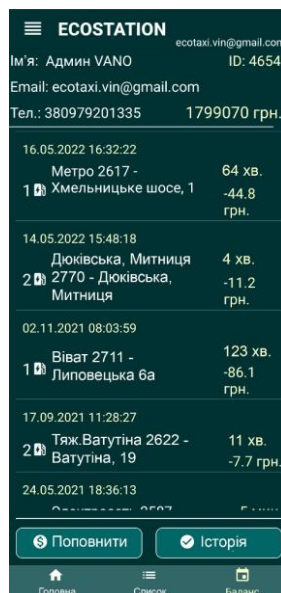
ECOSTATION
ecotaxi.vin@gmail.con
Ім'я: Админ VANO
ID: 4654
Email: ecotaxi.vin@gmail.com
Тел.: 380979201335
1799070 грн.

16.05.2022 16:32:22
1 Метро 2617 - Хмельницьке шосе, 1
64 хв.
-44.8 грн.

14.05.2022 15:48:18
2 Дюківська, Митниця 2770 - Дюківська, Митниця
4 хв.
-11.2 грн.

02.11.2021 08:03:59
1 Віват 2711 - Липовецька 6а
123 хв.
-86.1 грн.

17.09.2021 11:28:27
2 Тяж.Ватутіна 2622 - Ватутіна, 19
11 хв.
-7.7 грн.

24.05.2021 18:36:13
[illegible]

Поповнити
Історія

Головна
Список
Баланс